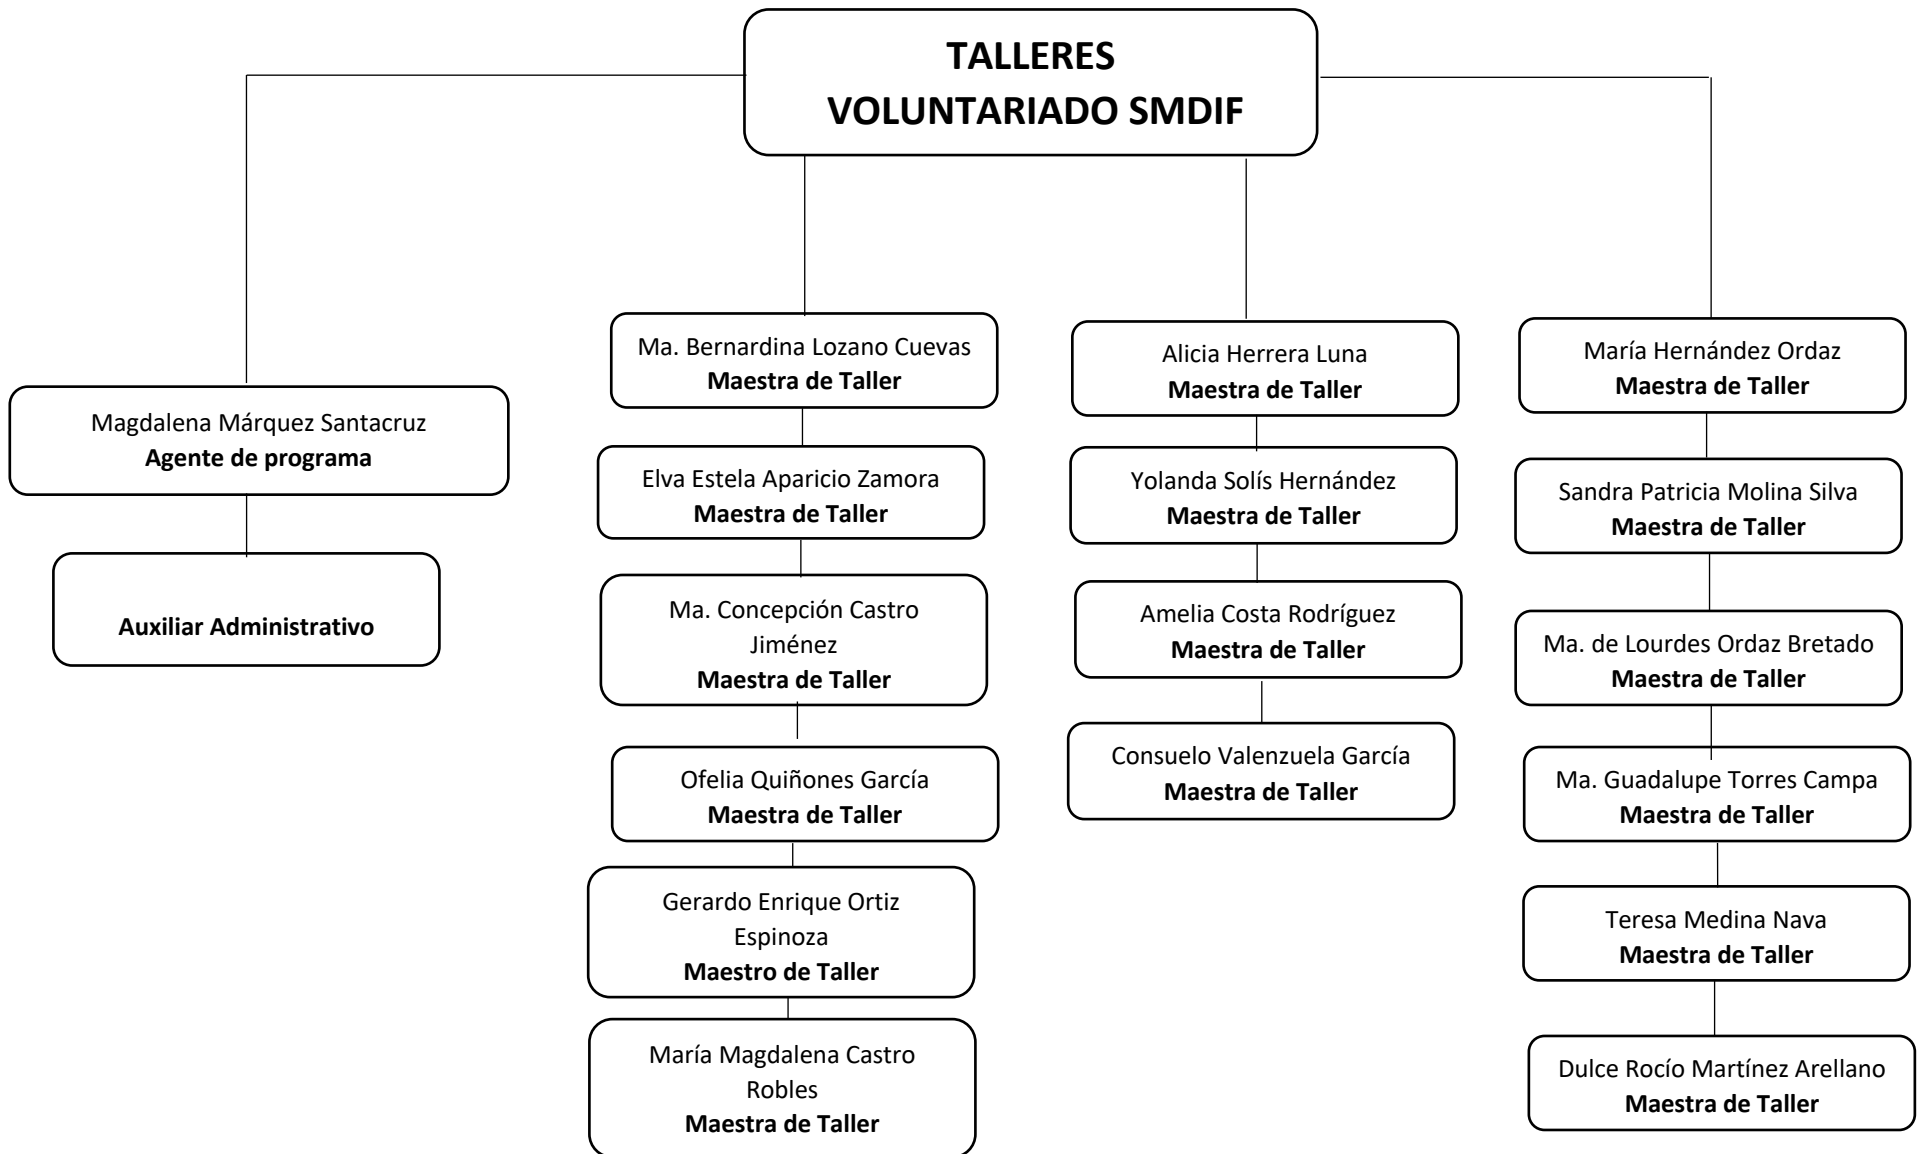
**TALLERES VOLUNTARIADO SMDIF**

Magdalena Márquez Santacruz
**Agente de programa**

**Auxiliar Administrativo**

Ma. Bernardina Lozano Cuevas
**Maestra de Taller**

Elva Estela Aparicio Zamora
**Maestra de Taller**

Ma. Concepción Castro Jiménez
**Maestra de Taller**

Ofelia Quiñones García
**Maestra de Taller**

Gerardo Enrique Ortiz Espinoza
**Maestro de Taller**

María Magdalena Castro Robles
**Maestra de Taller**

Alicia Herrera Luna
**Maestra de Taller**

Yolanda Solís Hernández
**Maestra de Taller**

Amelia Costa Rodríguez
**Maestra de Taller**

Consuelo Valenzuela García
**Maestra de Taller**

María Hernández Ordaz
**Maestra de Taller**

Sandra Patricia Molina Silva
**Maestra de Taller**

Ma. de Lourdes Ordaz Bretado
**Maestra de Taller**

Ma. Guadalupe Torres Campa
**Maestra de Taller**

Teresa Medina Nava
**Maestra de Taller**

Dulce Rocío Martínez Arellano
**Maestra de Taller**